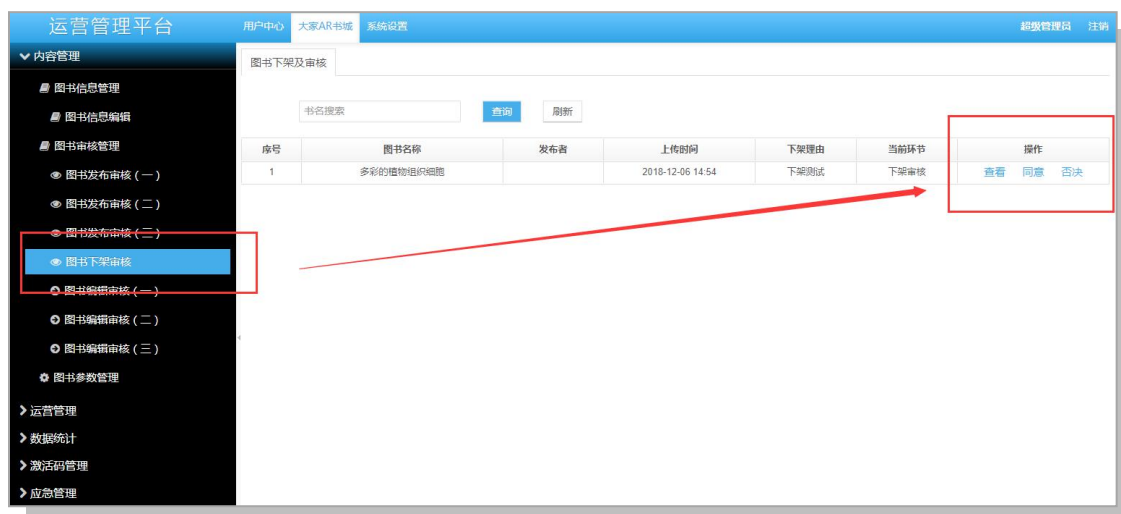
运营管理平台

用户中心 大家AR书城 系统设置

超级管理员 注销

内容管理
图书信息管理
图书信息编辑
图书审核管理
图书发布审核（一）
图书发布审核（二）
图书发布审核（三）
图书下架审核
图书编辑审核（一）
图书编辑审核（二）
图书编辑审核（三）
图书参数管理
运营管理
数据统计
激活码管理
应急管理

图书下架及审核

书名搜索 查询 刷新

| 序号 | 图书名称 | 发布者 | 上传时间 | 下架理由 | 当前环节 | 操作 |
|---|---|---|---|---|---|---|
| 1 | 多彩的植物组织细胞 | | 2018-12-06 14:54 | 下架测试 | 下架审核 | 查看 同意 否决 |